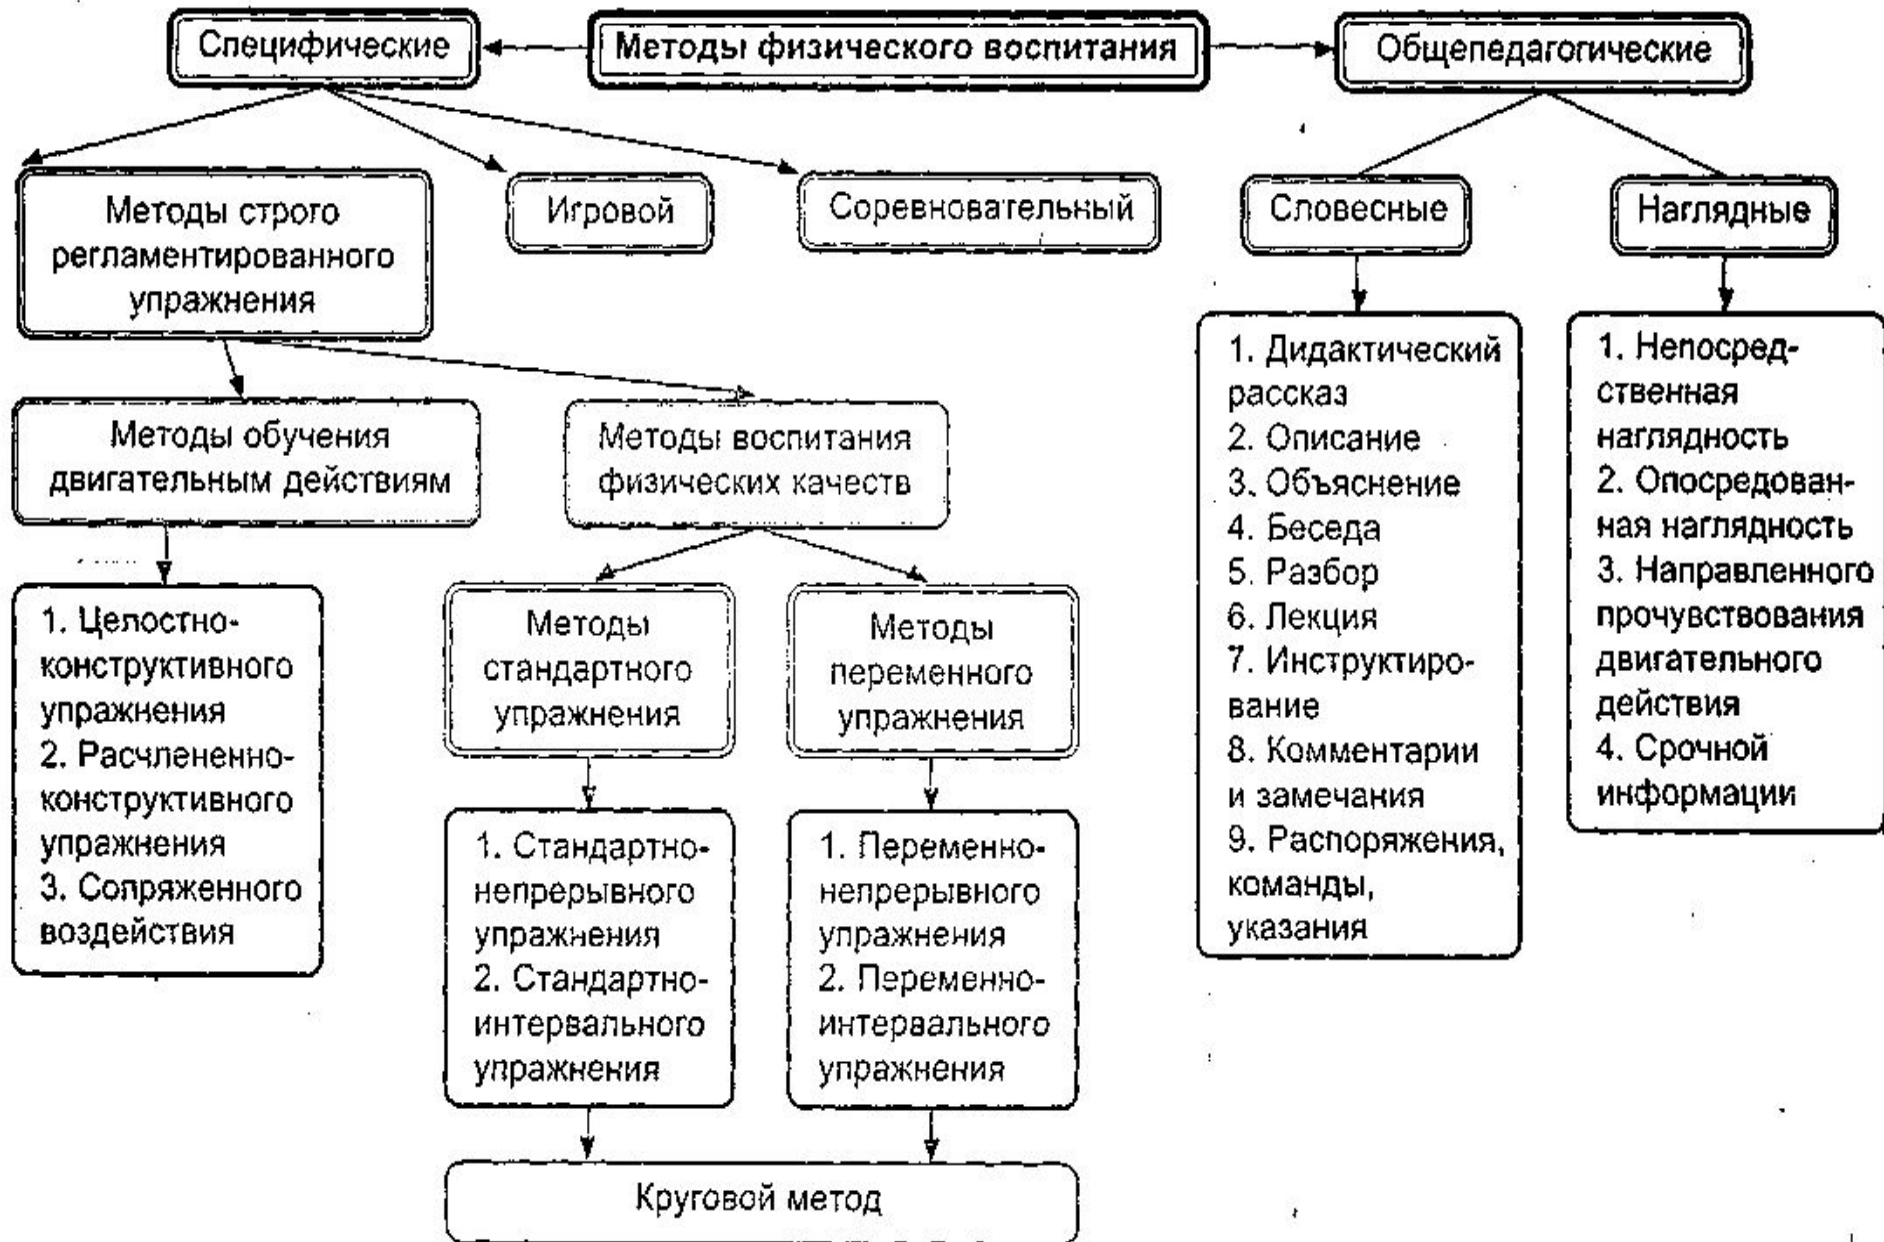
Специфические

Методы физического воспитания

Общепедагогические

Методы строго регламентированного упражнения

Игровой

Соревновательный

Словесные

Наглядные

Методы обучения двигательным действиям

Методы воспитания физических качеств

1. Дидактический рассказ
2. Описание
3. Объяснение
4. Беседа
5. Разбор
6. Лекция
7. Инструктирование
8. Комментарии и замечания
9. Распоряжения, команды, указания

1. Непосредственная наглядность
2. Опосредованная наглядность
3. Направленного прочувствования двигательного действия
4. Срочной информации

1. Целостно-конструктивного упражнения
2. Расчлененно-конструктивного упражнения
3. Сопряженного воздействия

Методы стандартного упражнения

Методы переменного упражнения

1. Стандартно-непрерывного упражнения
2. Стандартно-интервального упражнения

1. Переменно-непрерывного упражнения
2. Переменно-интервального упражнения

Круговой метод